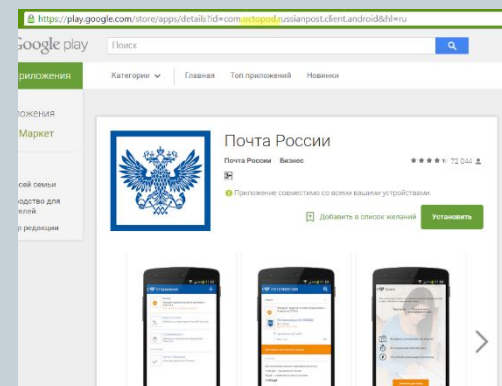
https://play.google.com/store/apps/details?id=com.octopod.russianpost.client.android&hl=ru

Google play

Поиск

приложения

Категории

Главная

Топ приложений

Новинки

ложения

Маркет

сей семьи

одство для елей

р редакции

Почта России

Почта России

Бизнес

72 044

3+

Приложение совместимо со всеми вашими устройствами.

Добавить в список желаний

Установить